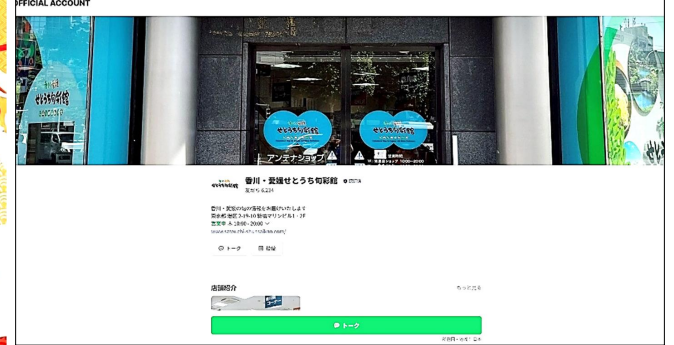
OFFICIAL ACCOUNT

せとうち旬彩館

せとうち旬彩館

せとうち旬彩館

アンテナショップ

香川・愛媛せとうち旬彩館

友だち 6,234

香川・愛媛の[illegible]をお届けいたします
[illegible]
営業中 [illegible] 10:00 - 20:00
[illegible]

トーク

投稿

店舗紹介

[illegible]

トーク

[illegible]